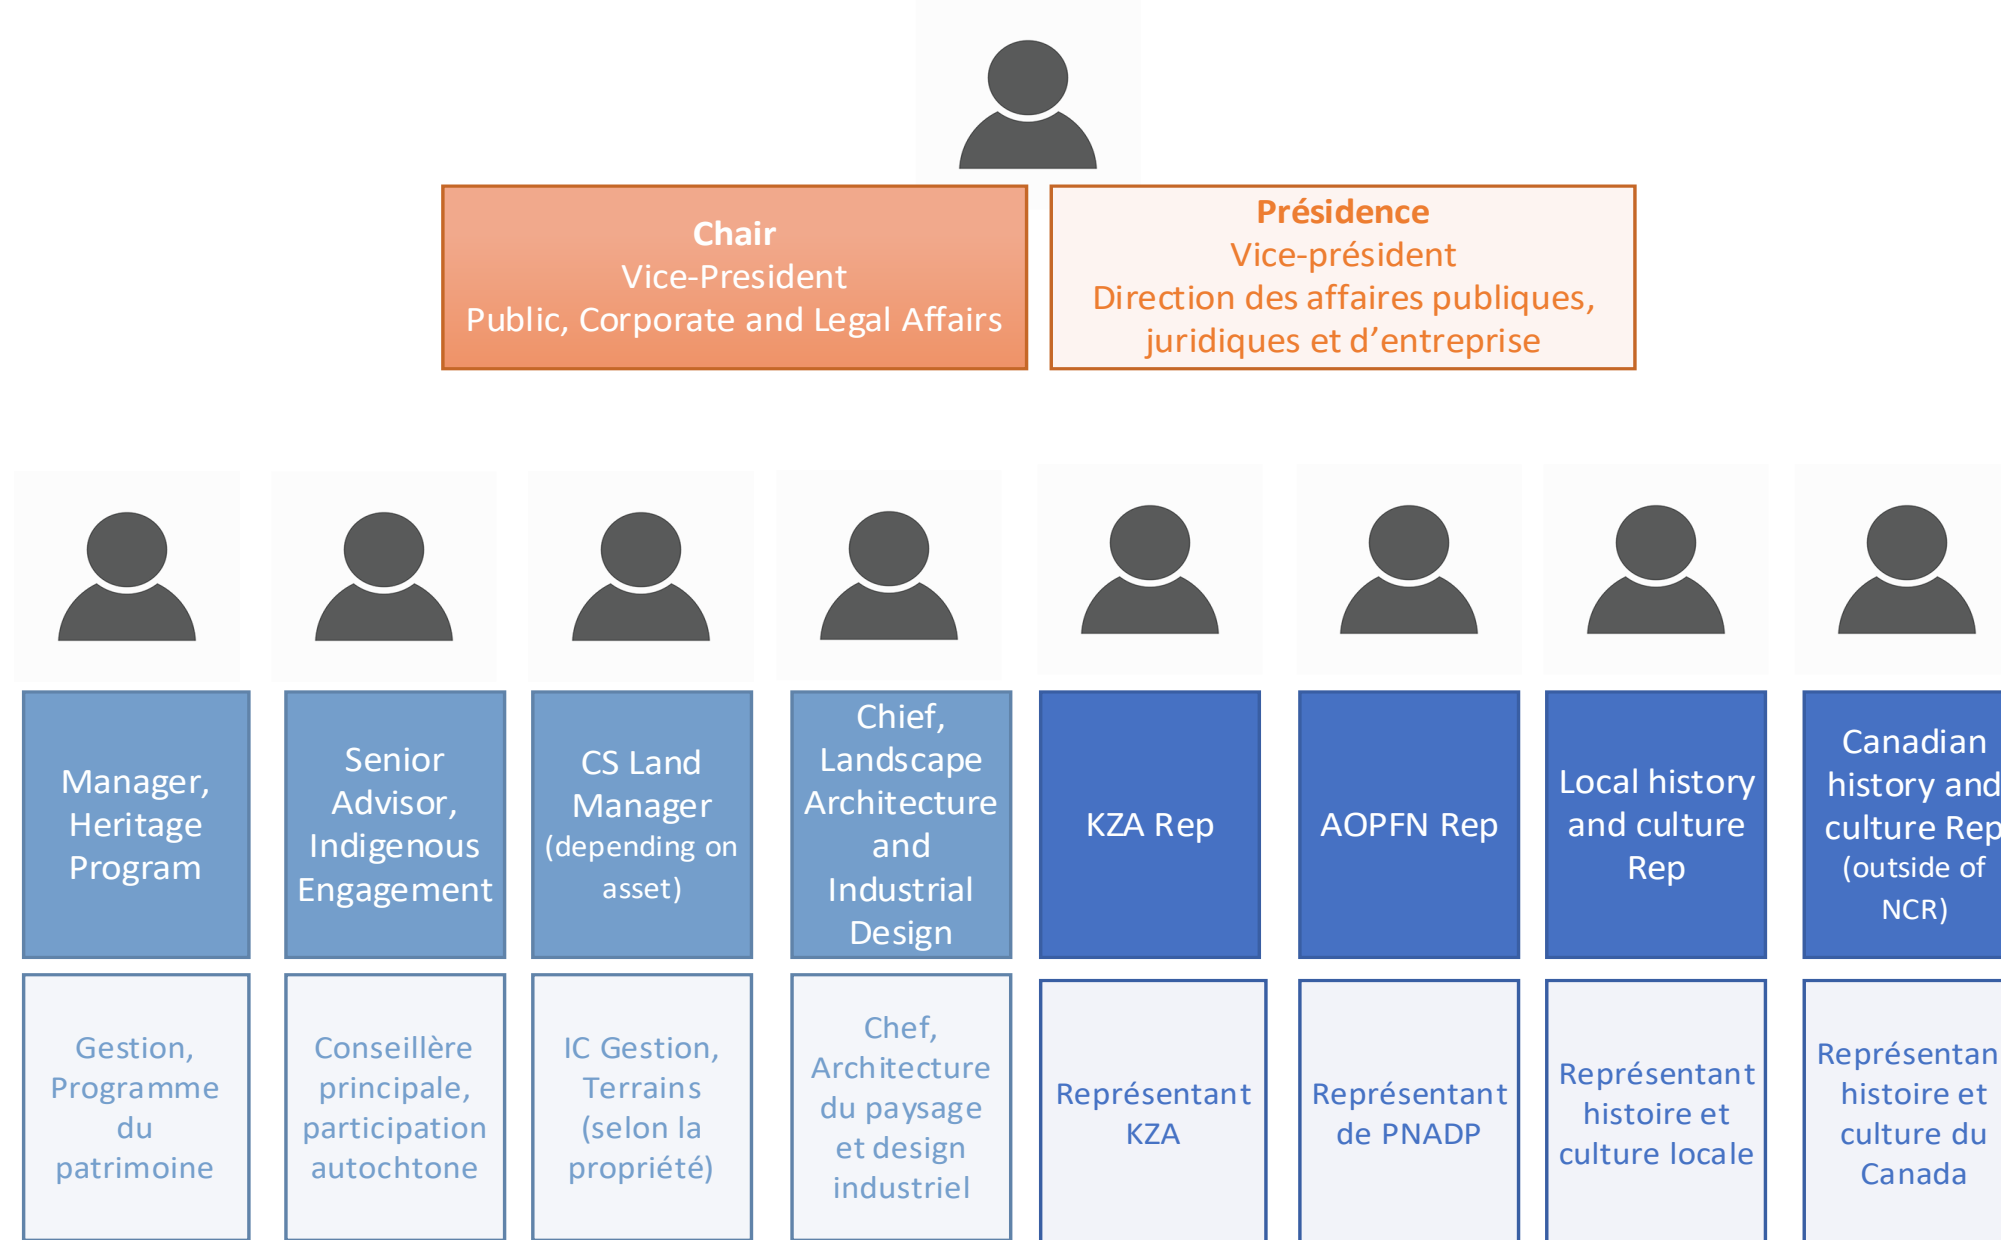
Chair
Vice-President
Public, Corporate and Legal Affairs

Présidence
Vice-président
Direction des affaires publiques, juridiques et d’entreprise

Manager, Heritage Program

Senior Advisor, Indigenous Engagement

CS Land Manager (depending on asset)

Chief, Landscape Architecture and Industrial Design

KZA Rep

AOPFN Rep

Local history and culture Rep

Canadian history and culture Rep (outside of NCR)

Gestion, Programme du patrimoine

Conseillère principale, participation autochtone

IC Gestion, Terrains (selon la propriété)

Chef, Architecture du paysage et design industriel

Représentant KZA

Représentant de PNADP

Représentant histoire et culture locale

Représentan histoire et culture du Canada